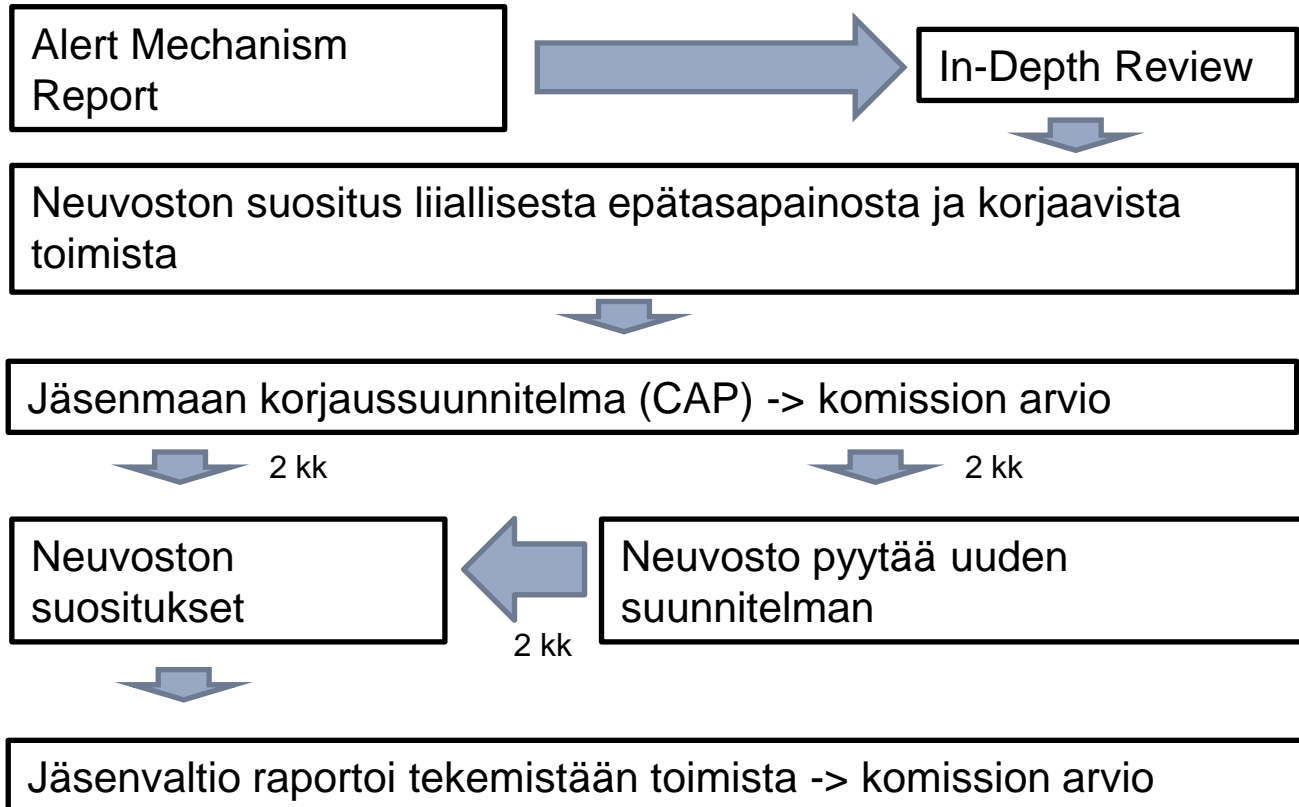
Alert Mechanism Report

In-Depth Review

Neuvoston suositus liiallisesta epätasapainosta ja korjaavista toimista

Jäsenmaan korjaussuunnitelma (CAP) -> komission arvio

2 kk

2 kk

Neuvoston suositukset

Neuvosto pyytää uuden suunnitelman

2 kk

Jäsenvaltio raportoi tekemistään toimista -> komission arvio